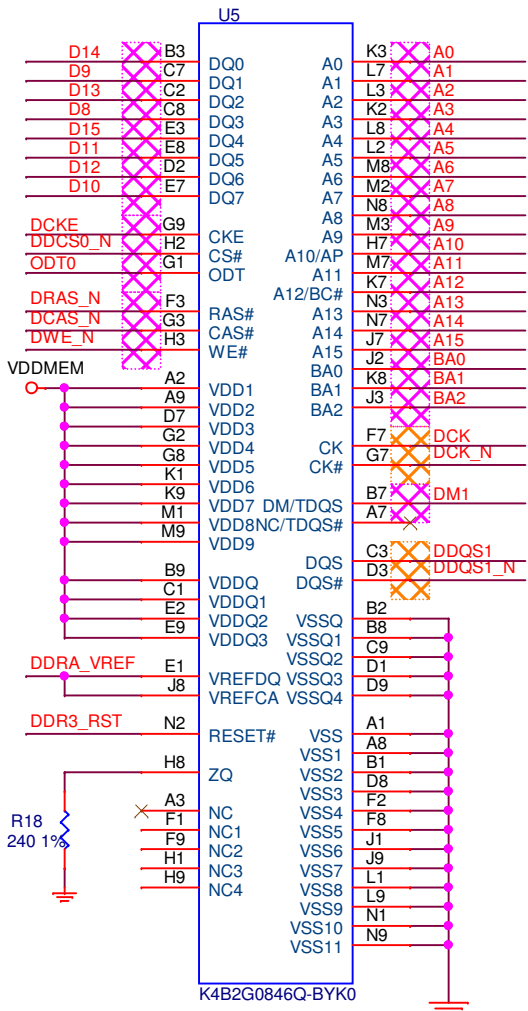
U5

D14 B3 DQ0
D9 C7 DQ1
D13 C2 DQ2
D8 C8 DQ3
D15 E3 DQ4
D11 E8 DQ5
D12 D2 DQ6
D10 E7 DQ7

DCKE G9 CKE
DDCS0_N H2 CS#
ODT0 G1 ODT

DRAS_N F3 RAS#
DCAS_N G3 CAS#
DWE_N H3 WE#

VDDMEM
A2 VDD1
A9 VDD2
D7 VDD3
G2 VDD4
G8 VDD5
K1 VDD6
K9 VDD7
M1 VDD8
M9 VDD9
B9 VDDQ
C1 VDDQ1
E2 VDDQ2
E9 VDDQ3

DDRA_VREF E1 VREFDQ
J8 VREFCA

DDR3_RST N2 RESET#

H8 ZQ
R18
240 1%

A3 NC
F1 NC1
F9 NC2
H1 NC3
H9 NC4

A0 K3 A0
A1 L7 A1
A2 L3 A2
A3 K2 A3
A4 L8 A4
A5 L2 A5
A6 M8 A6
A7 M2 A7
A8 N8 A8
A9 M3 A9
A10/AP H7 A10
A11 M7 A11
A12/BC# K7 A12
A13 N3 A13
A14 N7 A14
A15 J7 A15
BA0 J2 BA0
BA1 K8 BA1
BA2 J3 BA2

CK F7 DCK
CK# G7 DCK_N

DM/TDQS B7 DM1
NC/TDQS# A7

DQS C3 DDQS1
DQS# D3 DDQS1_N

VSSQ B2
VSSQ1 B8
VSSQ2 C9
VSSQ3 D1
VSSQ4 D9

VSS A1
VSS1 A8
VSS2 B1
VSS3 D8
VSS4 F2
VSS5 F8
VSS6 J1
VSS7 J9
VSS8 L1
VSS9 L9
VSS10 N1
VSS11 N9

K4B2G0846Q-BYK0